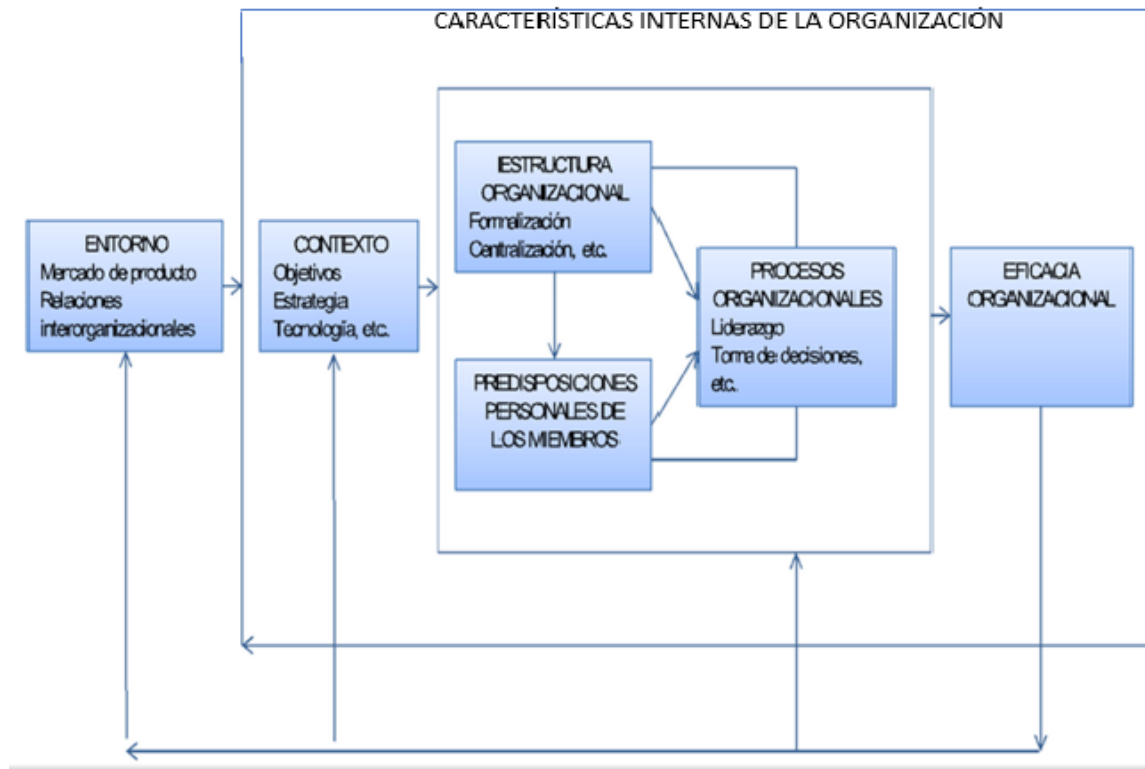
CARACTERÍSTICAS INTERNAS DE LA ORGANIZACIÓN

ENTORNO
Mercado de producto
Relaciones interorganizacionales

CONTEXTO
Objetivos
Estrategia
Tecnología, etc.

ESTRUCTURA ORGANIZACIONAL
Formalización
Centralización, etc.

PREDISPOSICIONES PERSONALES DE LOS MIEMBROS

PROCESOS ORGANIZACIONALES
Liderazgo
Toma de decisiones, etc.

EFICACIA ORGANIZACIONAL